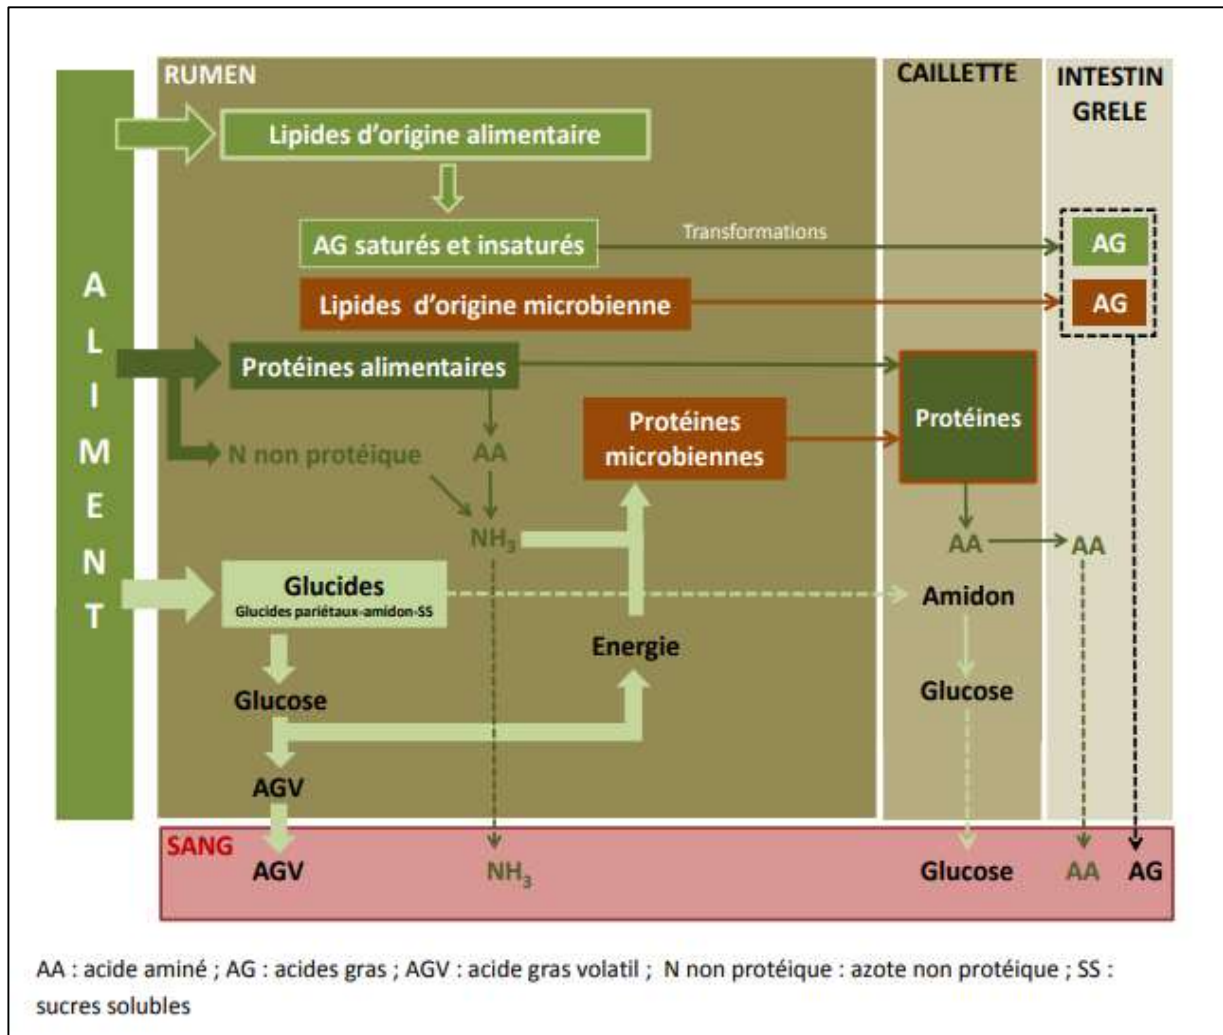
ALIMENT

RUMEN

CAILLETTE

INTESTIN GRELE

Lipides d'origine alimentaire

AG saturés et insaturés

Transformations

AG

Lipides d'origine microbienne

AG

Protéines alimentaires

Protéines

N non protéique

AA

Protéines microbiennes

$NH_3$

AA

AA

Glucides
Glucides pariétaux-amidon-SS

Amidon

Energie

Glucose

Glucose

AGV

SANG

AGV

$NH_3$

Glucose

AA

AG

AA : acide aminé ; AG : acides gras ; AGV : acide gras volatil ; N non protéique : azote non protéique ; SS : sucres solubles